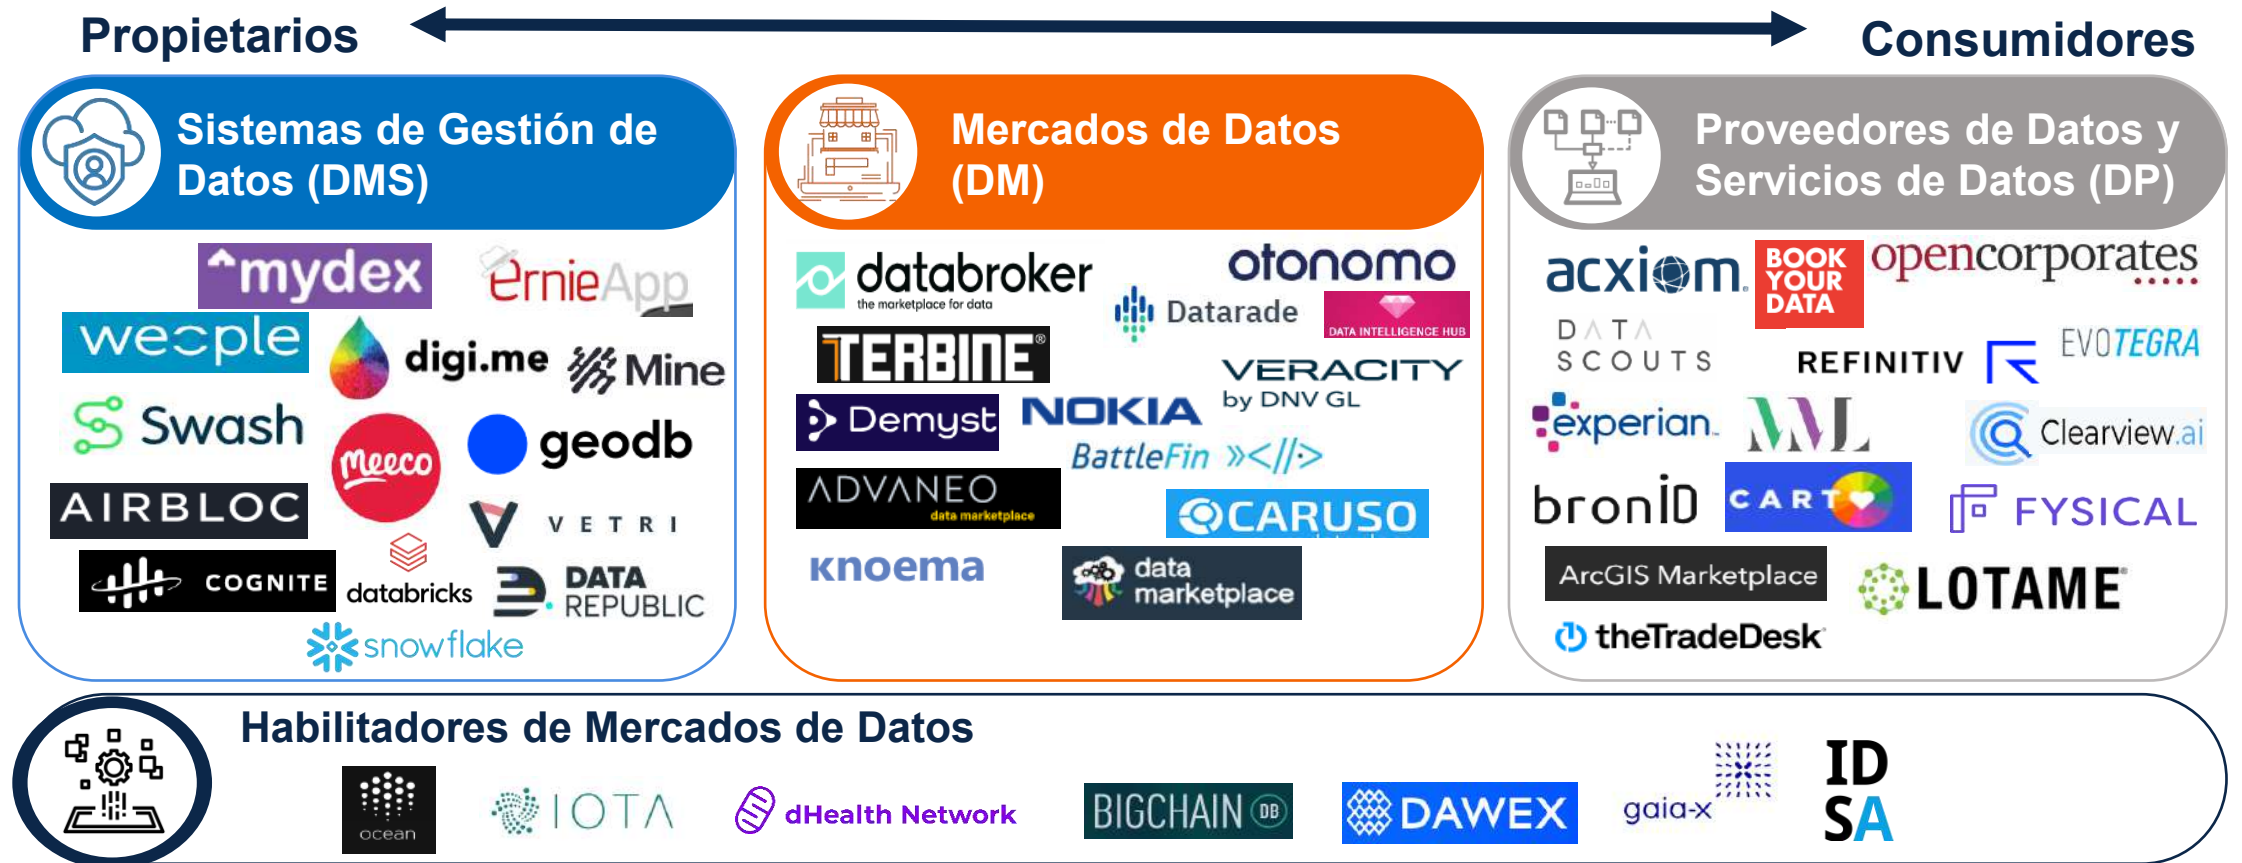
Propietarios

Consumidores

Sistemas de Gestión de Datos (DMS)

mydex
ErnieApp
wecple
digi.me
Mine
Swash
meeco
geodb
AIRBLOC
VETRI
COGNITE
databricks
DATA REPUBLIC
snowflake

Mercados de Datos (DM)

databroker
the marketplace for data
otonomo
Datarade
DATA INTELLIGENCE HUB
TERBINE
VERACITY
by DNV GL
Demyst
NOKIA
BattleFin
ADVANEO
data marketplace
CARUSO
knoema
data marketplace

Proveedores de Datos y Servicios de Datos (DP)

acxiom
BOOK YOUR DATA
opencorporates
DATA SCOUTS
REFINITIV
EVOTEGRA
experian
Clearview.ai
bronID
CART
FYSICAL
ArcGIS Marketplace
LOTAME
theTradeDesk

Habilitadores de Mercados de Datos

ocean
IOTA
dHealth Network
BIGCHAIN DB
DAWEX
gaia-x
ID SA